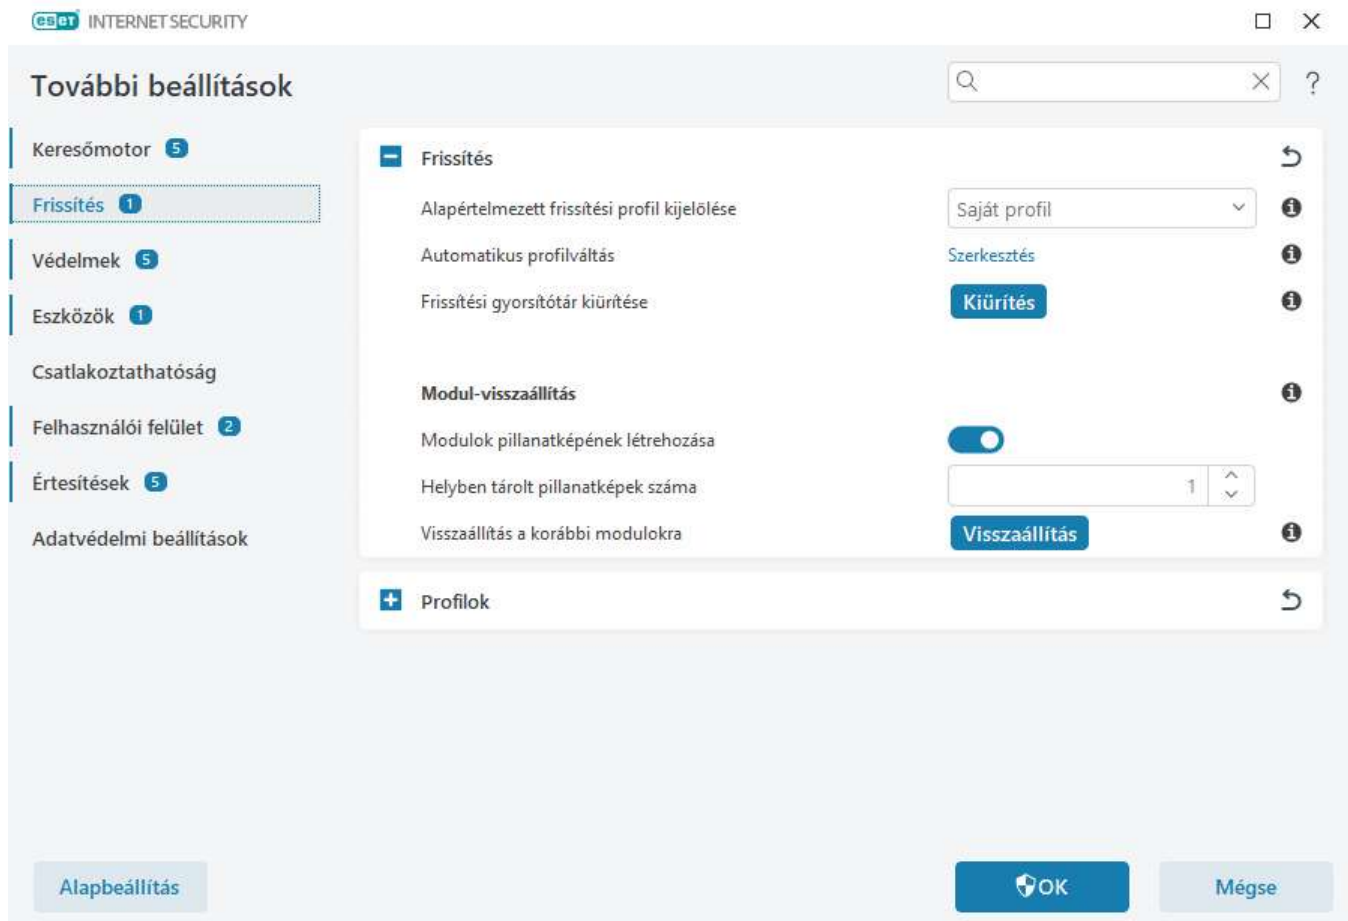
eset INTERNET SECURITY

További beállítások

Keresőmotor 5
Frissítés 1
Védelmek 5
Eszközök 1
Csatlakoztathatóság
Felhasználói felület 2
Értesítések 5
Adatvédelmi beállítások

Frissítés

Alapértelmezett frissítési profil kijelölése | Saját profil
Automatikus profilváltás | Szerkesztés
Frissítési gyorsítótár kiürítése | Kiürítés

Modul-visszaállítás
Modulok pillanatképének létrehozása
Helyben tárolt pillanatképek száma | 1
Visszaállítás a korábbi modulokra | Visszaállítás

Profilok

Alapbeállítás

OK

Mégse